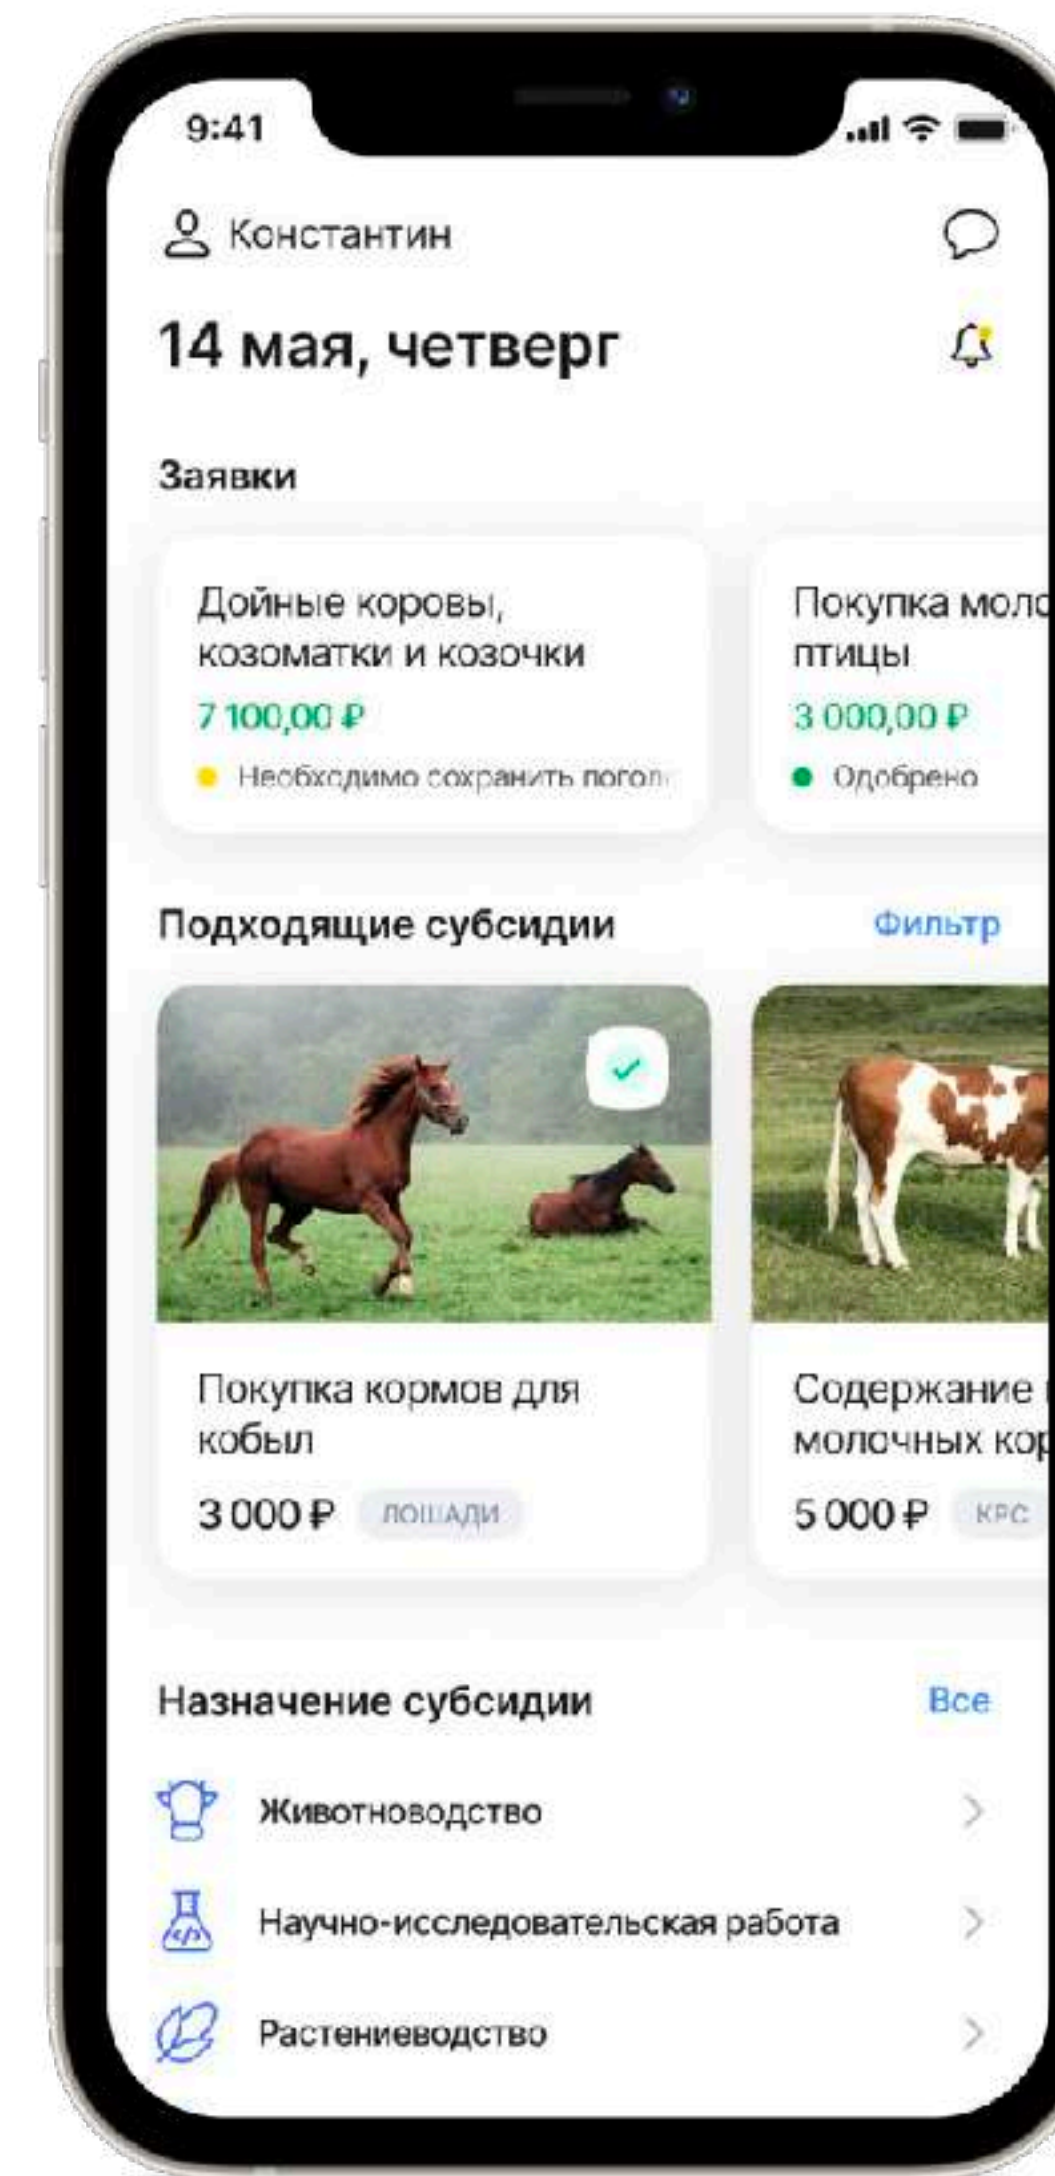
9:41

Константин

14 мая, четверг

Заявки

Дойные коровы, козоматки и козочки
7 100,00 ₽
Необходимо сохранить погол

Покупка моло птицы
3 000,00 ₽
Одобрено

Подходящие субсидии

Фильтр

Покупка кормов для кобыл
3 000 ₽ ЛОШАДИ

Содержание молочных кор
5 000 ₽ КРС

Назначение субсидии

Все

Животноводство

Научно-исследовательская работа

Растениеводство